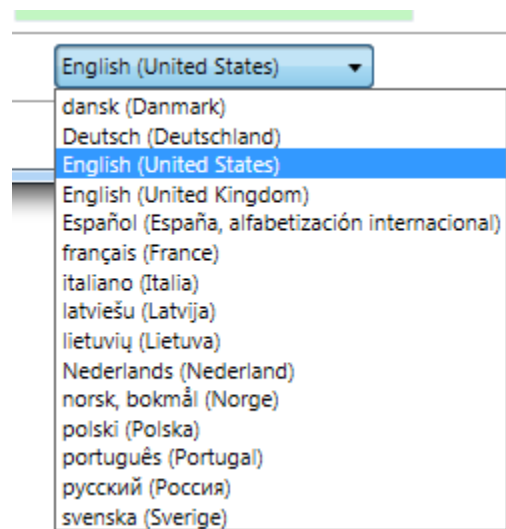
English (United States)

dansk (Danmark)
Deutsch (Deutschland)
English (United States)
English (United Kingdom)
Español (España, alfabetización internacional)
français (France)
italiano (Italia)
latviešu (Latvija)
lietuvių (Lietuva)
Nederlands (Nederland)
norsk, bokmål (Norge)
polski (Polska)
português (Portugal)
русский (Россия)
svenska (Sverige)